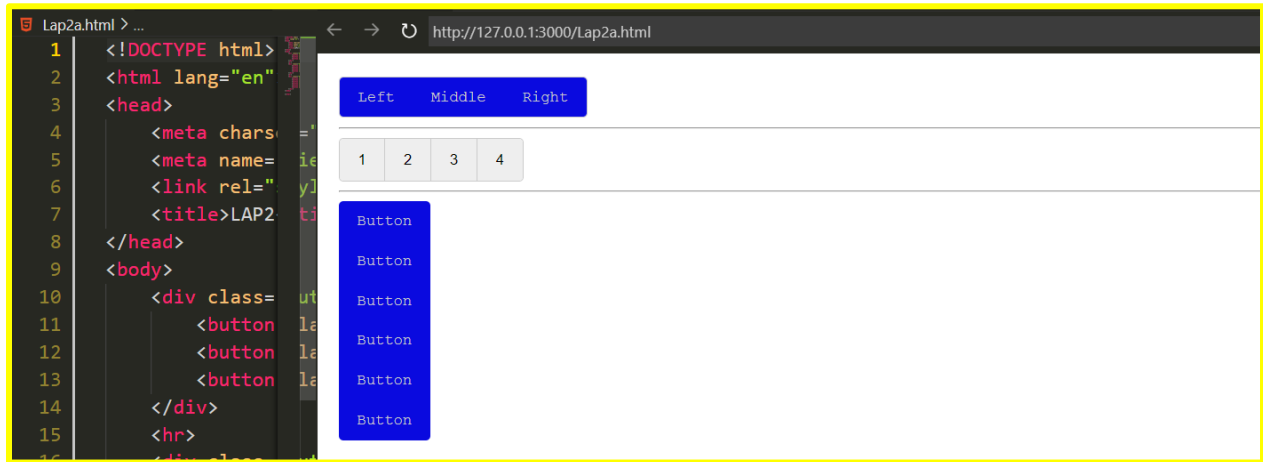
Lap2a.html > ...

1 <!DOCTYPE html>
2 <html lang="en"
3 <head>
4 <meta charse
5 <meta name=
6 <link rel="
7 <title>LAP2
8 </head>
9 <body>
10 <div class=
11 <button
12 <button
13 <button
14 </div>
15 <hr>
16 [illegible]

http://127.0.0.1:3000/Lap2a.html

Left Middle Right

1 2 3 4

Button
Button
Button
Button
Button
Button